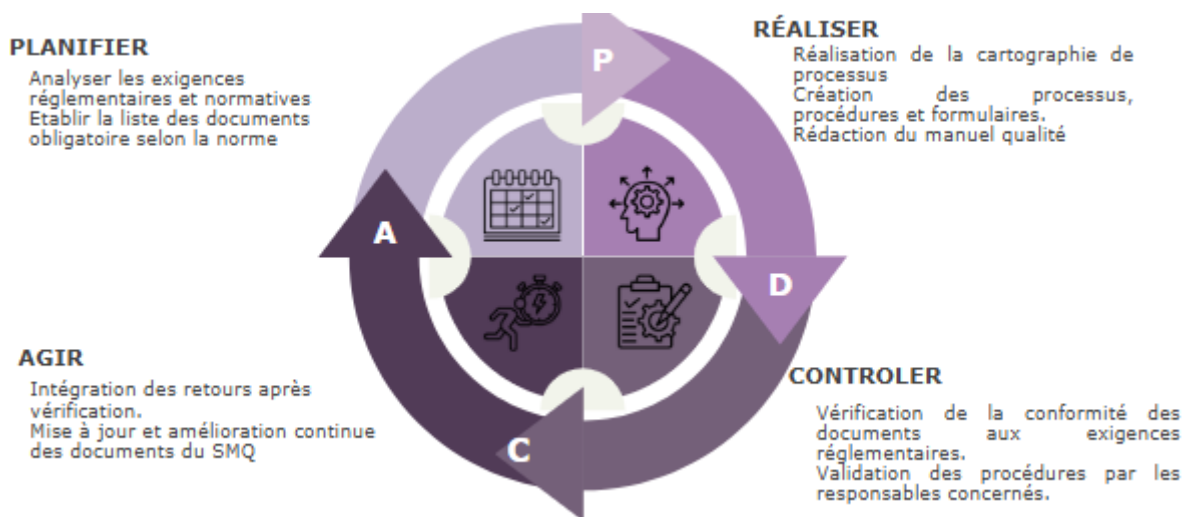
PLANIFIER

Analyser les exigences réglementaires et normatives
Etablir la liste des documents obligatoire selon la norme

RÉALISER

Réalisation de la cartographie de processus
Création des processus, procédures et formulaires.
Rédaction du manuel qualité

P

A

D

C

AGIR

Intégration des retours après vérification.
Mise à jour et amélioration continue des documents du SMQ

CONTROLER

Vérification de la conformité des documents aux exigences réglementaires.
Validation des procédures par les responsables concernés.